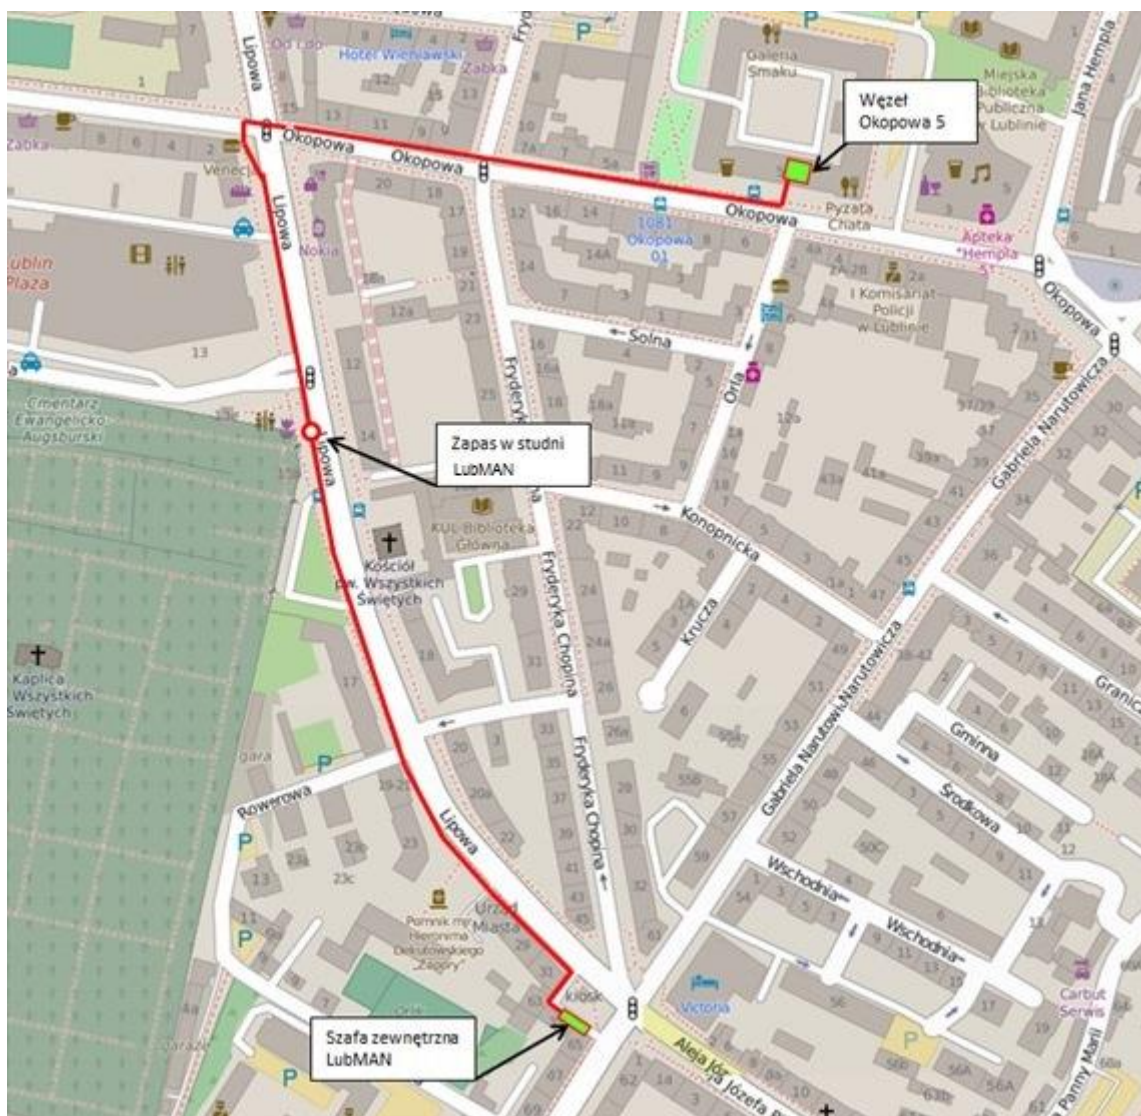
Węzeł Okopowa 5

Zapas w studni LubMAN

Szafa zewnętrzna LubMAN

Lipowa
Okopowa
Okopowa
Okopowa
Okopowa
Hotel Wieniawski
Żabka
Żabka
Od Lho
Galeria Smaku
Miejska Biblioteka Publiczna w Lublinie
Jana Hempla
Pyzata Chata
Apteka "Hempla 5"
1081 Okopowa 01
Veneci
Nokia
Lublin Plaza
I Komisariat Policji w Lublinie
Solna
Orla
Fryderyka Chopina
Fryderyka Chopina
Fryderyka Chopina
Cmentarz Ewangelicko-Augsburski
KUL Biblioteka Główna
Kościół pw. Wszystkich Świętych
Kaplica Wszystkich Świętych
Konopnicka
Krucza
Gabriela Narutowicza
Gabriela Narutowicza
Gminna
Środkowa
Wschodnia
Wschodnia
Granic
Rowerowa
Pomnik mjr Hieronima Dekutowskiego "Zapory"
Urząd Miasta
kiosk
Victoria
Carbut Serwis
Aleja Józefa
Panny Marii